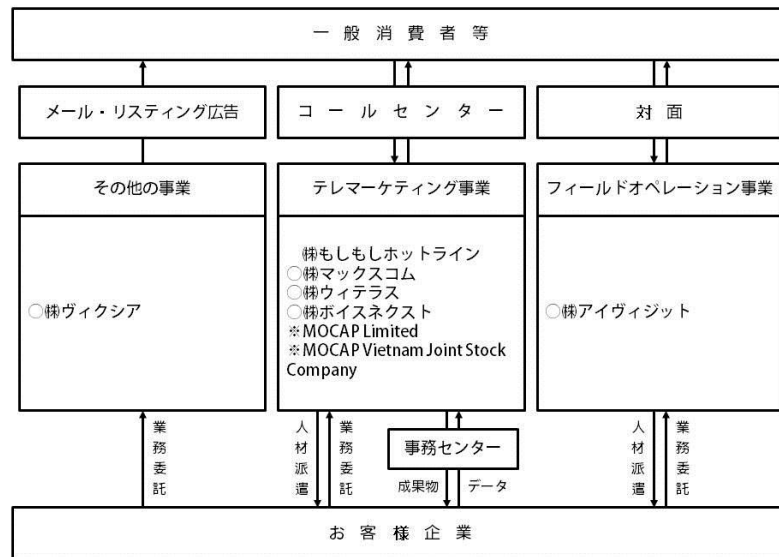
一般消費者等

メール・リスティング広告

コールセンター

対面

その他の事業

テレマーケティング事業

フィールドオペレーション事業

○㈱ヴィクシア

㈱もしもしホットライン
○㈱マックスコム
○㈱ウィテラス
○㈱ボイスネクスト
※MOCAP Limited
※MOCAP Vietnam Joint Stock Company

○㈱アイヴィジット

業務委託

人材派遣

業務委託

事務センター

成果物

データ

人材派遣

業務委託

お客様企業